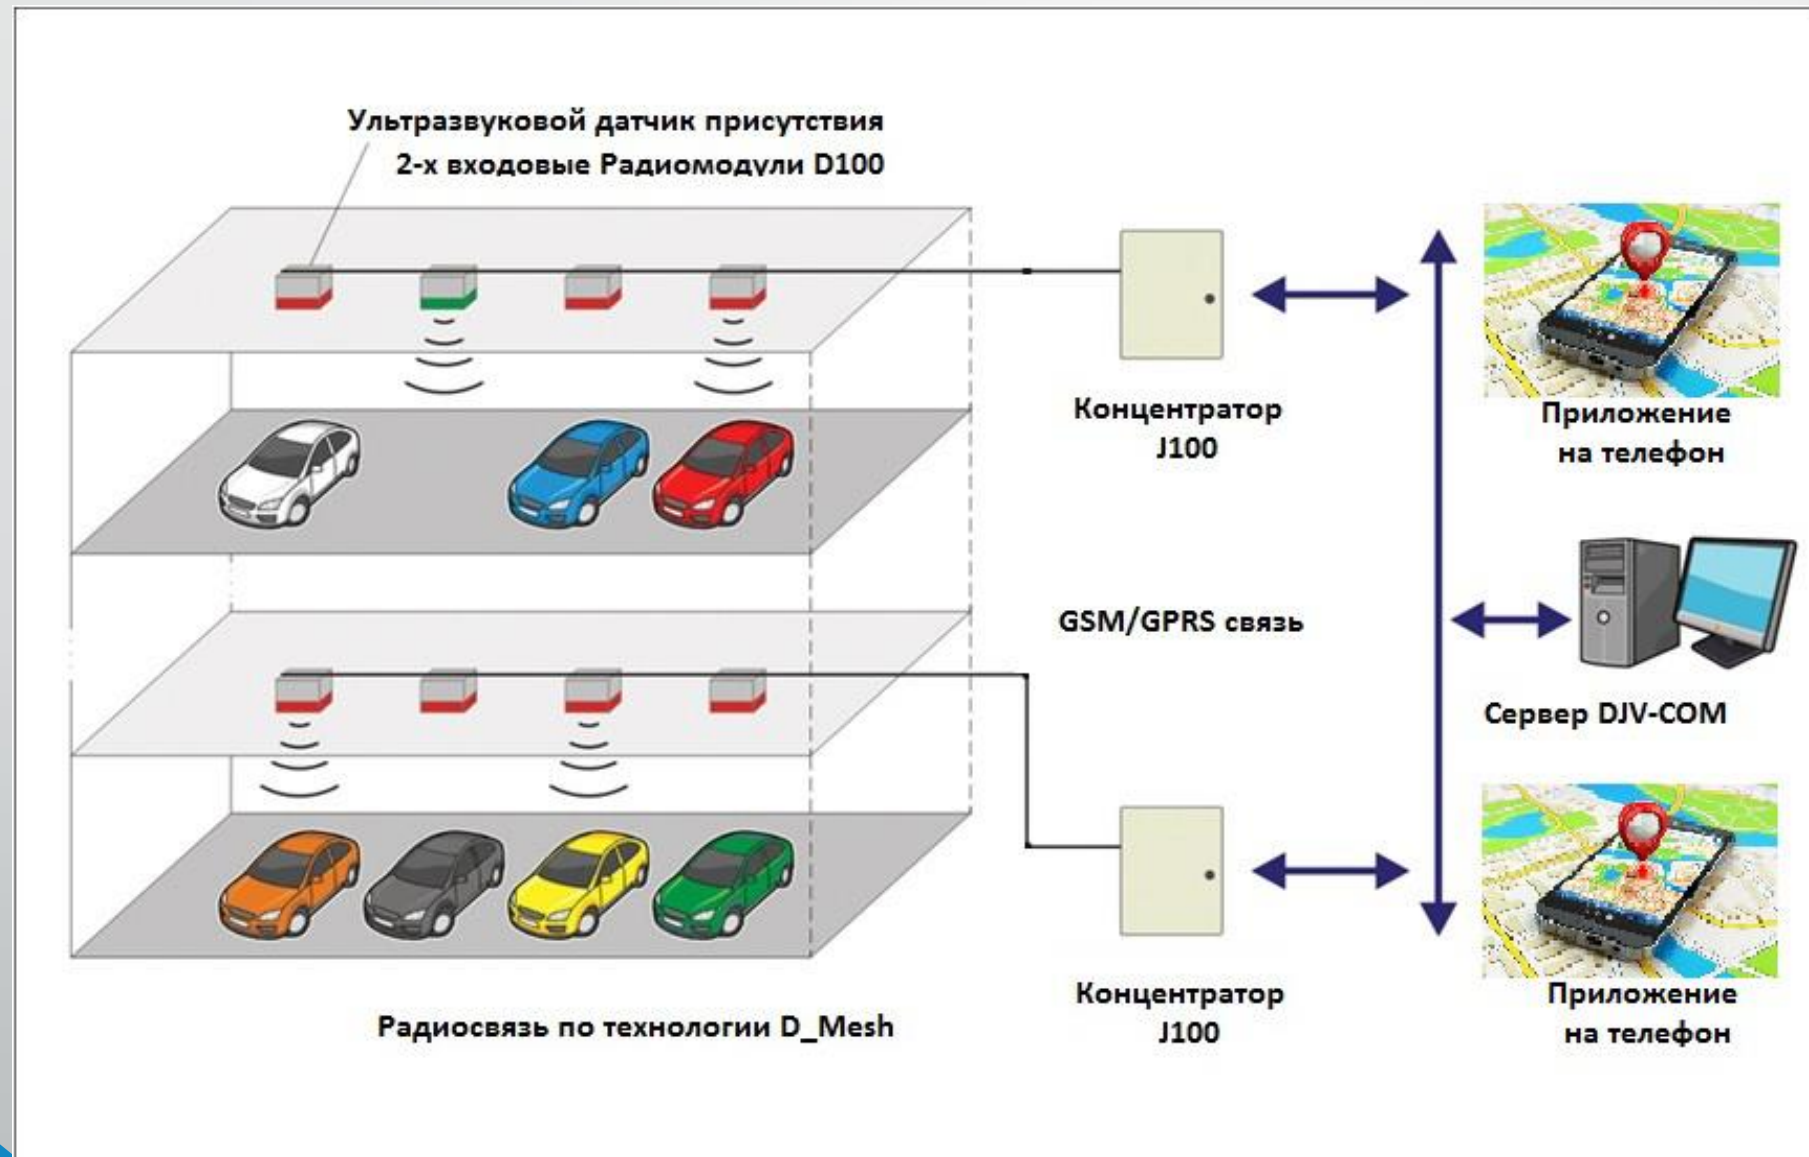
Ультразвуковой датчик присутствия
2-х входовые Радиомодули D100

Концентратор
J100

Приложение
на телефон

GSM/GPRS связь

Сервер DJV-COM

Концентратор
J100

Приложение
на телефон

Радиосвязь по технологии D_Mesh